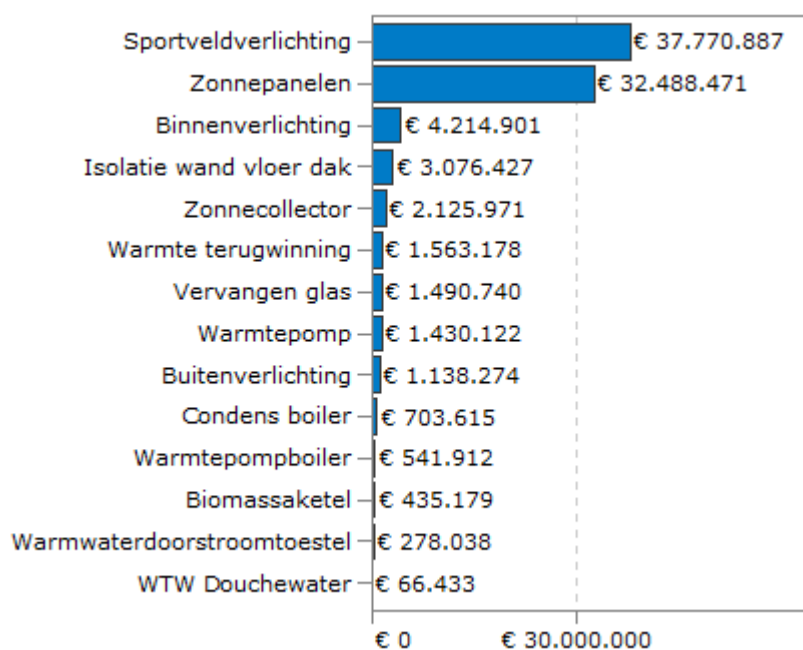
Sportveldverlichting € 37.770.887
Zonnepanelen € 32.488.471
Binnenverlichting € 4.214.901
Isolatie wand vloer dak € 3.076.427
Zonnecollector € 2.125.971
Warmte terugwinning € 1.563.178
Vervangen glas € 1.490.740
Warmtepomp € 1.430.122
Buitenverlichting € 1.138.274
Condens boiler € 703.615
Warmtepompboiler € 541.912
Biomassaketel € 435.179
Warmwaterdoorstroomtoestel € 278.038
WTW Douchewater € 66.433

€ 0
€ 30.000.000